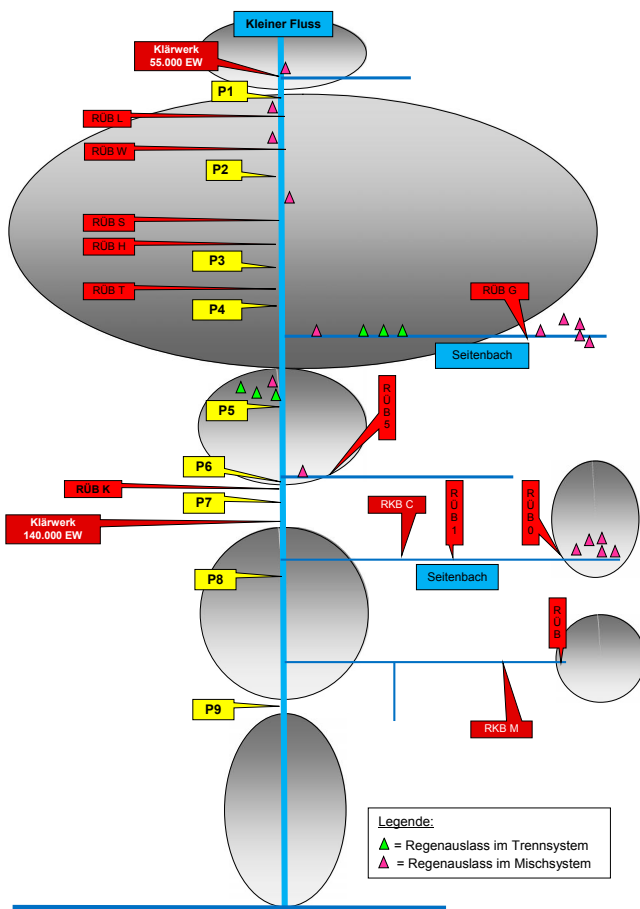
Kleiner Fluss

Klärwerk
55.000 EW

P1

RÜB L

RÜB W

P2

RÜB S

RÜB H

P3

RÜB T

P4

RÜB G

Seitenbach

P5

RÜB 5

P6

RÜB K

P7

Klärwerk
140.000 EW

RKB C

RÜB 1

RÜB 0

Seitenbach

P8

RÜB

P9

RKB M

Legende:
= Regenauslass im Trennsystem
= Regenauslass im Mischsystem